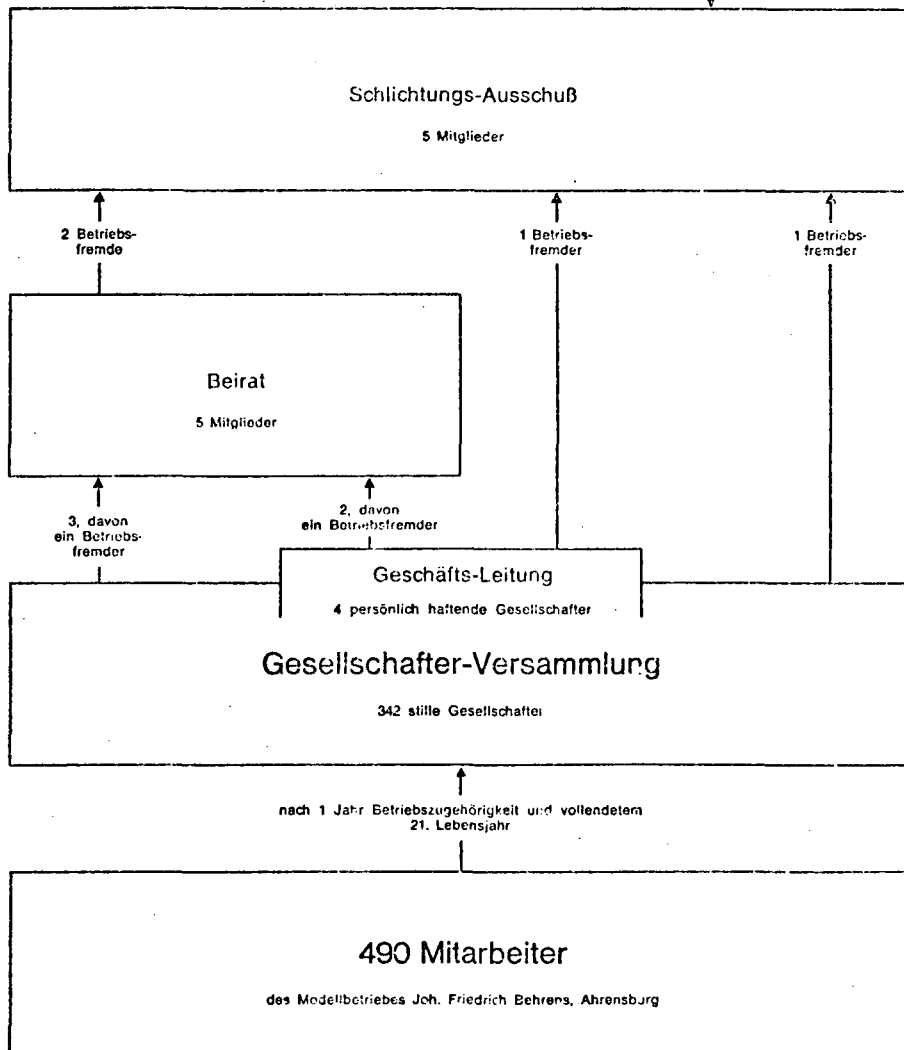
Schlichtungs-Ausschuß

5 Mitglieder

2 Betriebsfremde

1 Betriebsfremder

1 Betriebsfremder

Beirat

5 Mitglieder

3, davon ein Betriebsfremder

2, davon ein Betriebsfremder

Geschäfts-Leitung

4 persönlich haftende Gesellschafter

Gesellschafter-Versammlung

342 stille Gesellschafter

nach 1 Jahr Betriebszugehörigkeit und vollendetem 21. Lebensjahr

490 Mitarbeiter

des Modellbetriebes Joh. Friedrich Behrens, Ahrensburg